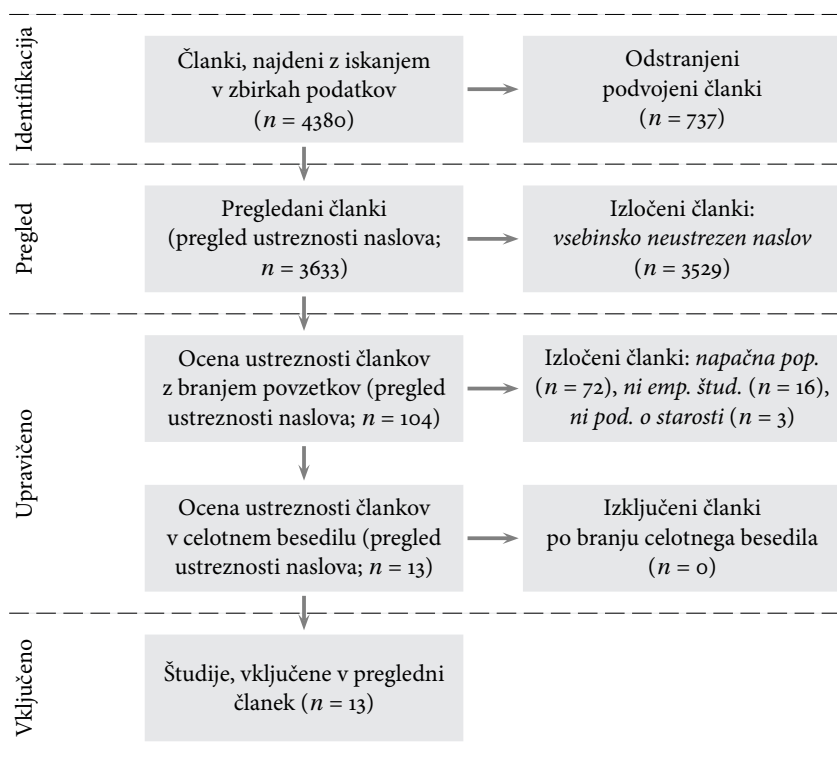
Identifikacija

Članki, najdeni z iskanjem v zbirkah podatkov ($n = 4380$)

Odstranjeni podvojeni članki ($n = 737$)

Pregled

Pregledani članki (pregled ustreznosti naslova; $n = 3633$)

Izločeni članki: *vsebinsko neustrezen naslov* ($n = 3529$)

Upravičeno

Ocena ustreznosti člankov z branjem povzetkov (pregled ustreznosti naslova; $n = 104$)

Izločeni članki: *napačna pop.* ($n = 72$), *ni emp. štud.* ($n = 16$), *ni pod. o starosti* ($n = 3$)

Ocena ustreznosti člankov v celotnem besedilu (pregled ustreznosti naslova; $n = 13$)

Izključeni članki po branju celotnega besedila ($n = 0$)

Vključeno

Študije, vključene v pregledni članek ($n = 13$)